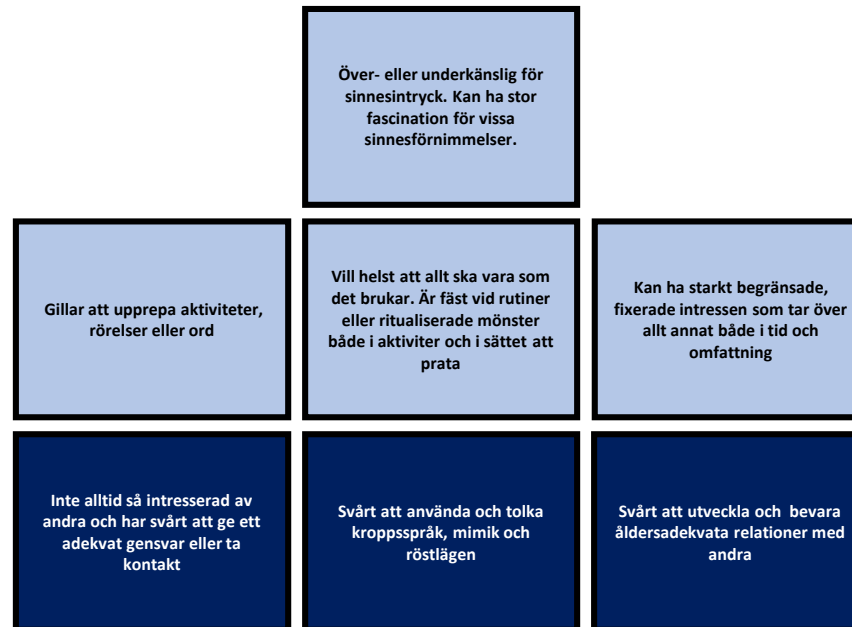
Över- eller underkänslig för sinnesintryck. Kan ha stor fascination för vissa sinnesförnimmelser.

Gillar att upprepa aktiviteter, rörelser eller ord

Vill helst att allt ska vara som det brukar. Är fäst vid rutiner eller ritualiserade mönster både i aktiviter och i sättet att prata

Kan ha starkt begränsade, fixerade intressen som tar över allt annat både i tid och omfattning

Inte alltid så intresserad av andra och har svårt att ge ett adekvat gensvar eller ta kontakt

Svårt att använda och tolka kroppsspråk, mimik och röstlägen

Svårt att utveckla och bevara åldersadekvata relationer med andra